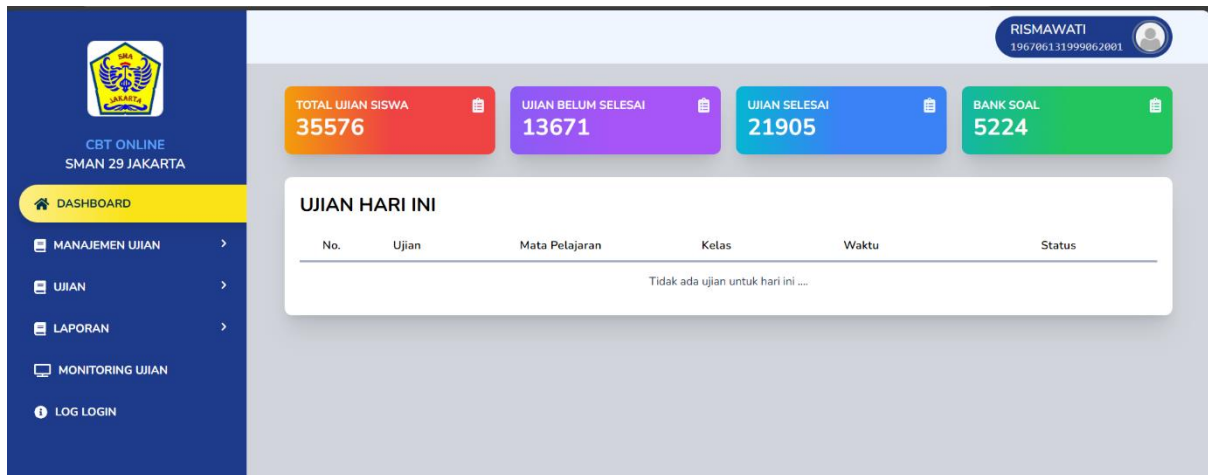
SMA
JAKARTA

CBT ONLINE
SMAN 29 JAKARTA

DASHBOARD
MANAJEMEN UJIAN
UJIAN
LAPORAN
MONITORING UJIAN
LOG LOGIN

RISMAWATI
196706131999062001

TOTAL UJIAN SISWA
35576

UJIAN BELUM SELESAI
13671

UJIAN SELESAI
21905

BANK SOAL
5224

UJIAN HARI INI

| No. | Ujian | Mata Pelajaran | Kelas | Waktu | Status |
|---|---|---|---|---|---|
| Tidak ada ujian untuk hari ini .... | | | | | |